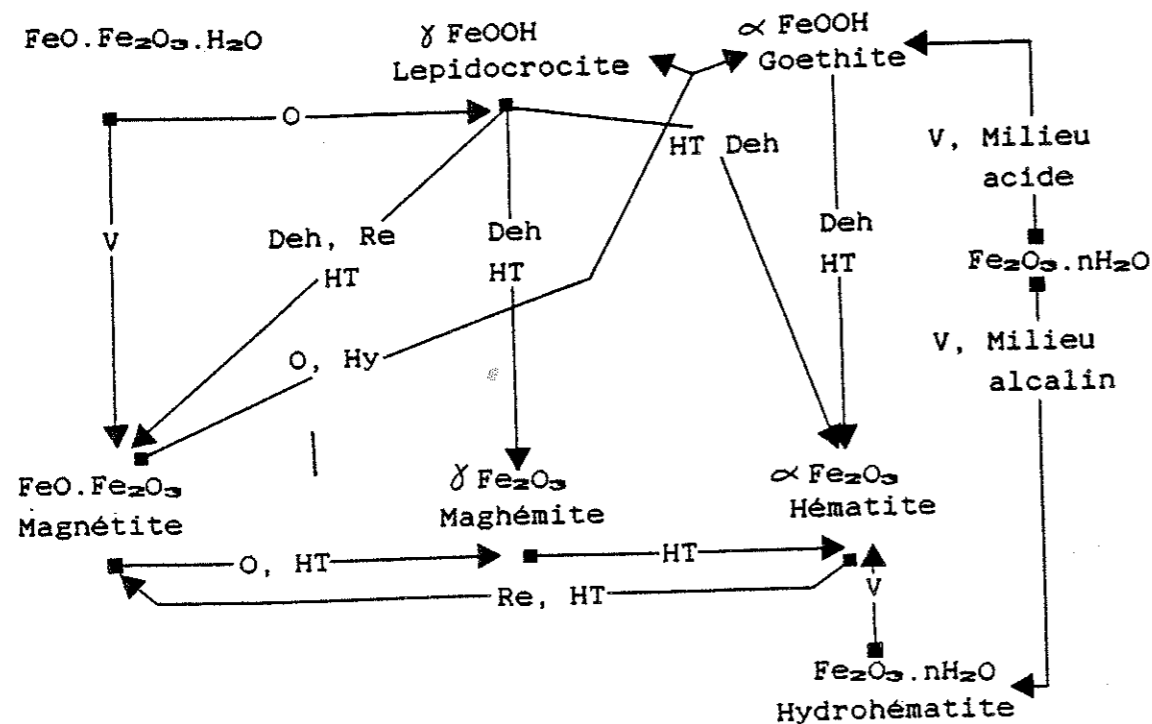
$FeO.Fe_2O_3.H_2O$

$\gamma$ FeOOH
Lepidocrocite

$\alpha$ FeOOH
Goethite

O

HT Deh

V, Milieu acide

V

Deh, Re
HT

Deh
HT

Deh
HT

$Fe_2O_3.nH_2O$

V, Milieu alcalin

O, Hy

$FeO.Fe_2O_3$
Magnétite

$\gamma$ $Fe_2O_3$
Maghémite

$\alpha$ $Fe_2O_3$
Hématite

O, HT

HT

Re, HT

V

$Fe_2O_3.nH_2O$
Hydrohématite